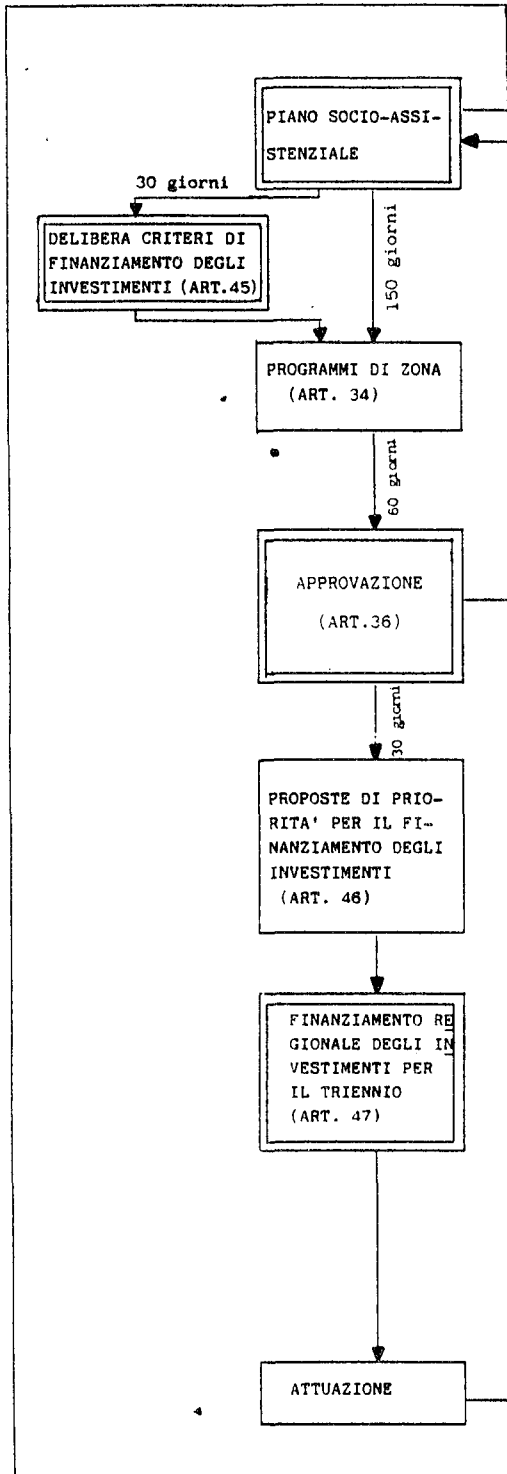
PIANO SOCIO-ASSISTENZIALE

30 giorni

DELIBERA CRITERI DI FINANZIAMENTO DEGLI INVESTIMENTI (ART.45)

150 giorni

PROGRAMMI DI ZONA (ART. 34)

60 giorni

APPROVAZIONE (ART.36)

30 giorni

PROPOSTE DI PRIORITA' PER IL FINANZIAMENTO DEGLI INVESTIMENTI (ART. 46)

FINANZIAMENTO REGIONALE DEGLI INVESTIMENTI PER IL TRIENNIO (ART. 47)

ATTUAZIONE